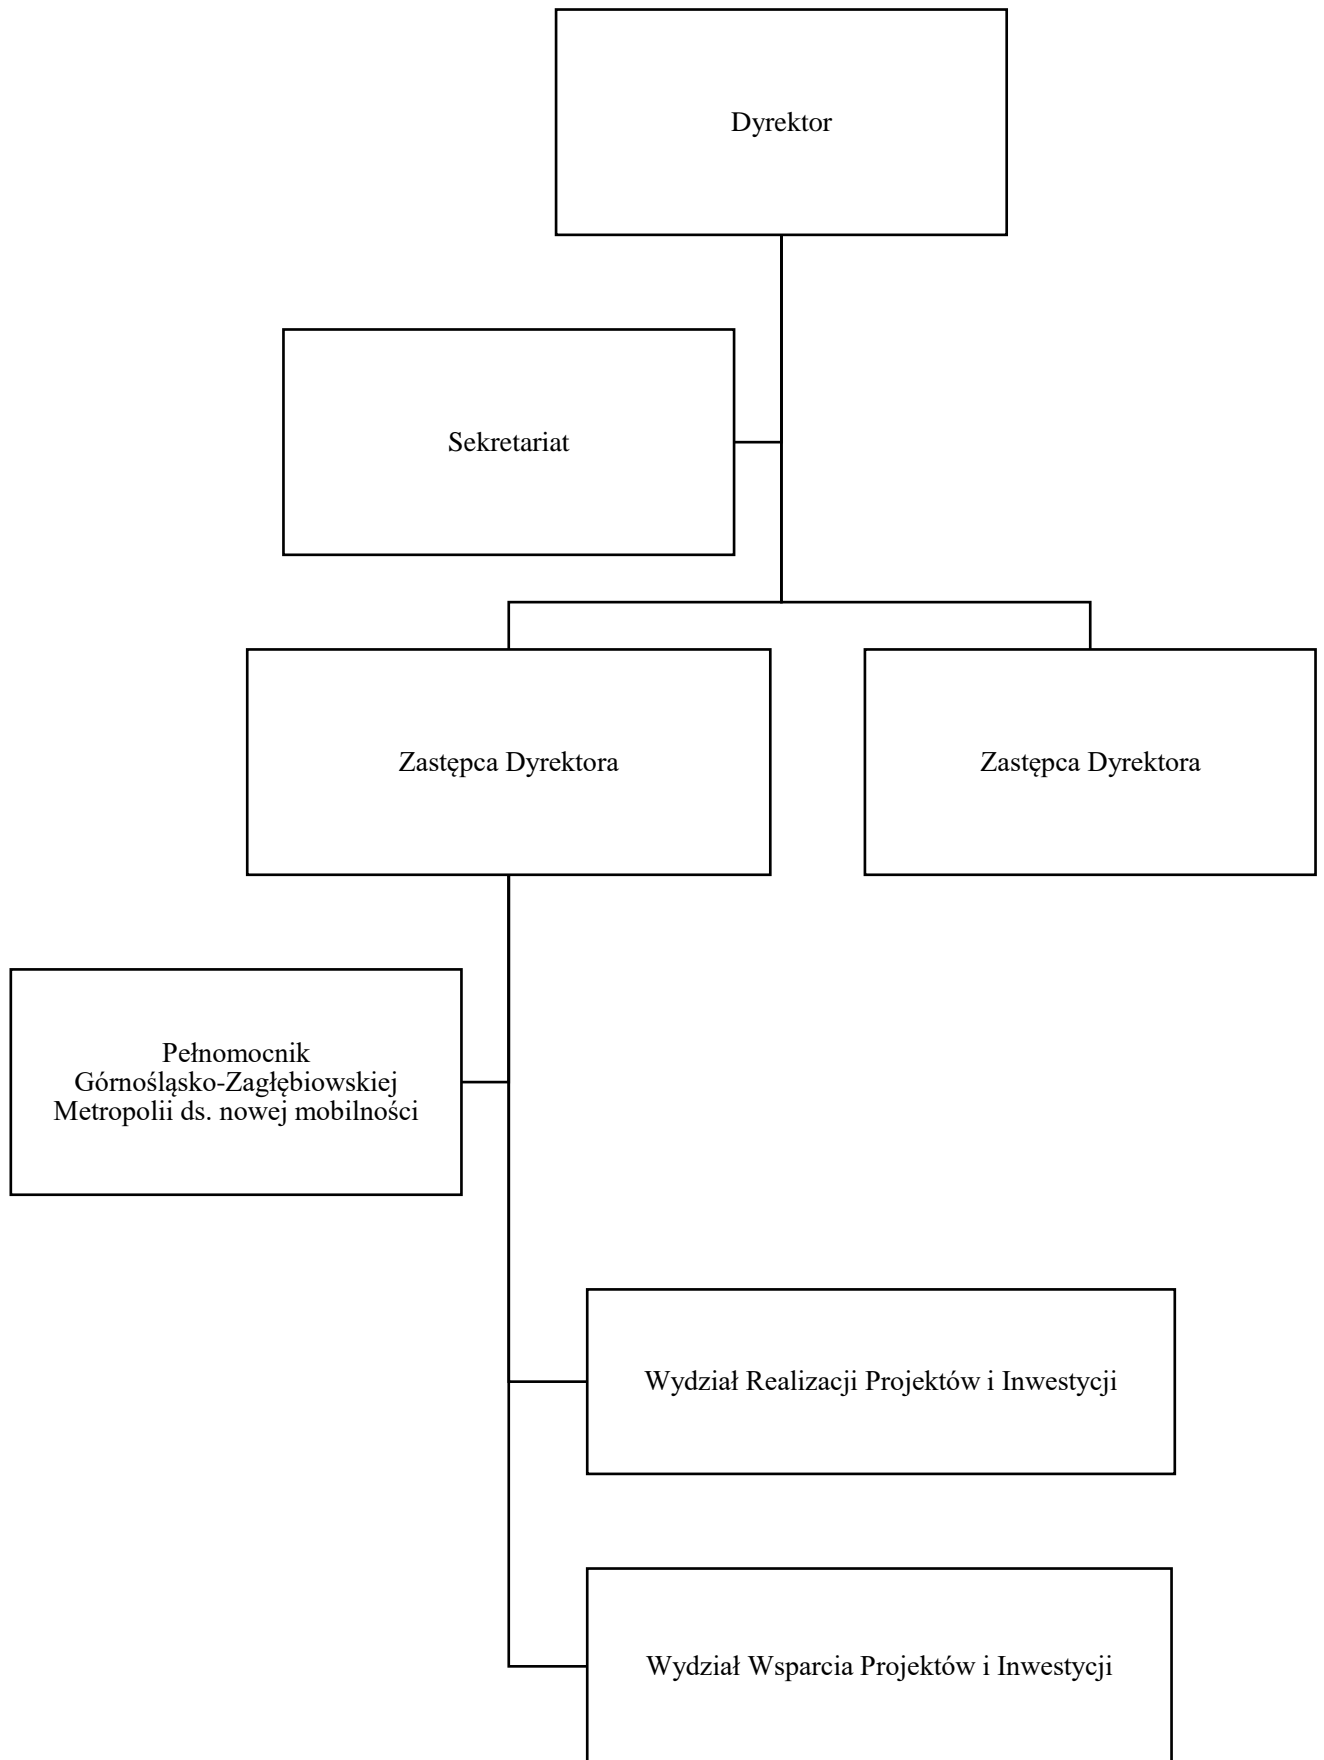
Dyrektor

Sekretariat

Zastępca Dyrektora

Zastępca Dyrektora

Pełnomocnik Górnośląsko-Zagłębiowskiej Metropolii ds. nowej mobilności

Wydział Realizacji Projektów i Inwestycji

Wydział Wsparcia Projektów i Inwestycji